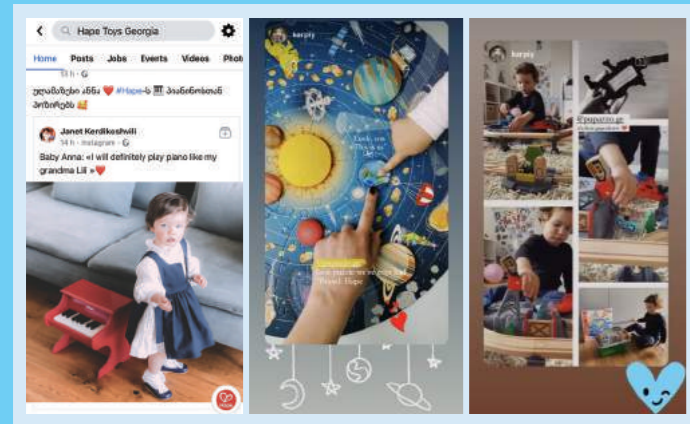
Hape Toys Georgia

Home Posts Jobs Events Videos Phot

ულამაზესი ანნა ❤️ #Hape-ს 🎹 პიანინოსთან ერთად 🥰

Janet Kerdikoshvili
14 h · instagram

Baby Anna: «I will definitely play piano like my grandma Lil »❤️

karpiy

karpiy